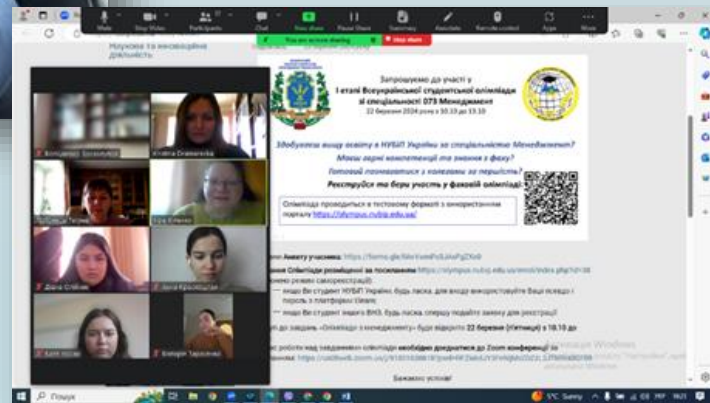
Mute Stop Video Participants Chat New share Pause Share Annotate Remote control Apps More

You are screen sharing Stop share

Наукова та інноваційна діяльність

Запрошуємо до участі у І етапі Всеукраїнської студентської олімпіади зі спеціальності 073 Менеджмент
22 березня 2024 року з 10.10 до 13.10

Здобуваєш вищу освіту в НУБіП України за спеціальністю Менеджмент?
Маєш певні компетенції та знання з фаху?
Готовий позмагатися з колегами за першість?
Реєструйся та бери участь у фаховій олімпіаді!

Олімпіада проводиться в тестовому форматі з використанням порталу https://olympus.nubip.edu.ua/

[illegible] Анкету учасника: https://forms.gle/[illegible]

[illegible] Олімпіади розміщені за посиланням https://olympus.nubip.edu.ua/enrol/index.php?id=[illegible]
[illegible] режимі самореєстрації)
якщо Ви студент НУБіП України, будь ласка, для входу використовуйте Ваші логін і пароль з платформи Elearn;
якщо Ви студент іншого ВНЗ, будь ласка, спершу подайте заявку для реєстрації

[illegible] до завдань «Олімпіада з менеджменту» буде відкрито 22 березня (п'ятниця) з 10.10 до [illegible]

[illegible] роботи над завданнями олімпіади необхідно доєднатися до Zoom конференції за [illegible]: https://us06web.zoom.us/j/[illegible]

Бажаємо успіхів!

Богданець Валентина
Крістіна Семенівська
Любов Пилипенко
Ірина Ярмола
Дарина Степок
Анна Красношапка
Катя Козак
Валерія Тарасенко

Активація Windows

Пошук

5°C Sunny